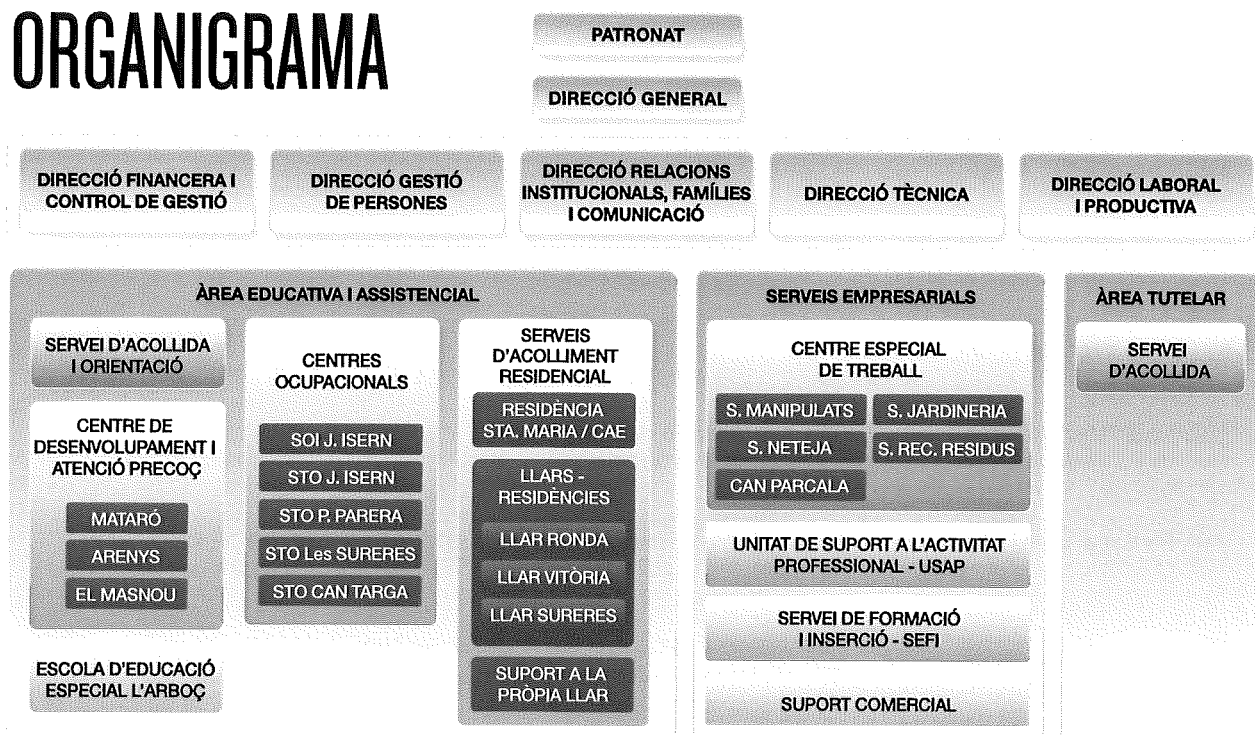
ORGANIGRAMA

PATRONAT

DIRECCIÓ GENERAL

DIRECCIÓ FINANCERA I CONTROL DE GESTIÓ

DIRECCIÓ GESTIÓ DE PERSONES

DIRECCIÓ RELACIONS INSTITUCIONALS, FAMÍLIES I COMUNICACIÓ

DIRECCIÓ TÈCNICA

DIRECCIÓ LABORAL I PRODUCTIVA

ÀREA EDUCATIVA I ASSISTENCIAL

SERVEI D'ACOLLIDA I ORIENTACIÓ

CENTRE DE DESENVOLUPAMENT I ATENCIÓ PRECOÇ

MATARÓ

ARENYS

EL MASNOU

ESCOLA D'EDUCACIÓ ESPECIAL L'ARBOÇ

CENTRES OCUPACIONALS

SOI J. ISERN

STO J. ISERN

STO P. PARERA

STO Les SURERES

STO CAN TARGA

SERVEIS D'ACOLLIMENT RESIDENCIAL

RESIDÈNCIA STA. MARIA / CAE

LLARS - RESIDÈNCIES

LLAR RONDA

LLAR VITÒRIA

LLAR SURERES

SUPORT A LA PRÒPIA LLAR

SERVEIS EMPRESARIALS

CENTRE ESPECIAL DE TREBALL

S. MANIPULATS

S. JARDINERIA

S. NETEJA

S. REC. RESIDUS

CAN PARCALA

UNITAT DE SUPORT A L'ACTIVITAT PROFESSIONAL - USAP

SERVEI DE FORMACIÓ I INSERCIÓ - SEFI

SUPORT COMERCIAL

ÀREA TUTELAR

SERVEI D'ACOLLIDA